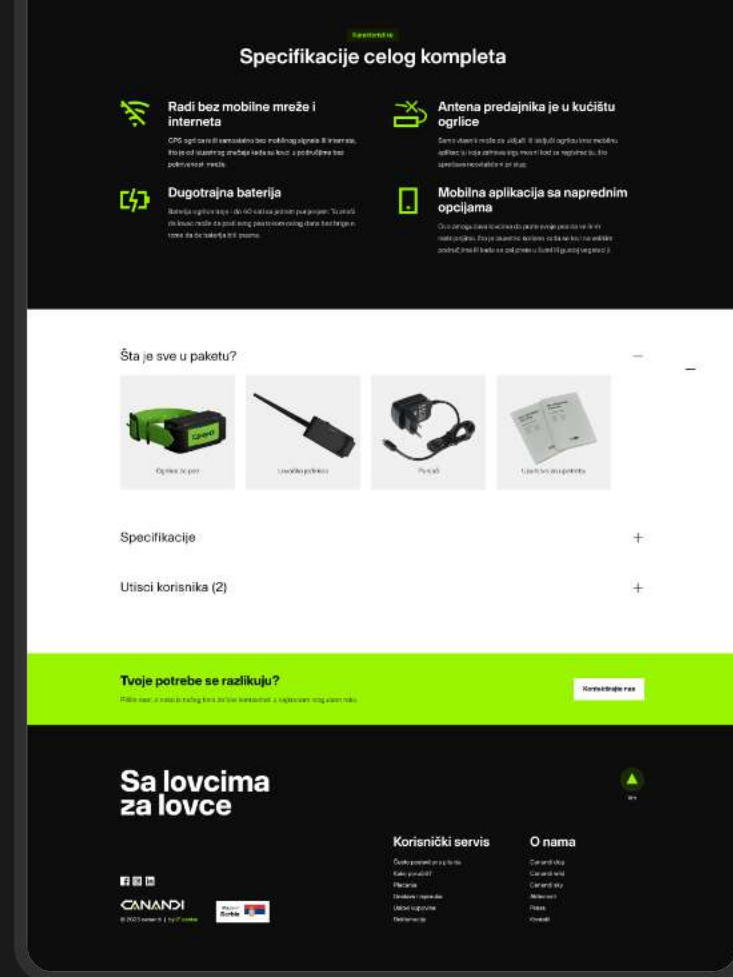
Specifikacije

Specifikacije celog kompleta

Radi bez mobilne mreže i interneta

GPS ogrlica radi samostalno bez mobilnog signala ili interneta, što je od suštinskog značaja kada su lovci u područjima bez pokrivenosti mreže.

Antena predajnika je u kućištu ogrlice

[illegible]

Dugotrajna baterija

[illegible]

Mobilna aplikacija sa naprednim opcijama

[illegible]

Šta je sve u paketu?

Ogrlica za psa

Lovačka jedinica

Punjač

Uputstvo za upotrebu

Specifikacije

Utisci korisnika (2)

Tvoje potrebe se razlikuju?

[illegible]

Kontaktirajte nas

Sa lovcima za lovce

Korisnički servis

Često postavljana pitanja
Kako poručiti?
Plaćanje
Dostava i isporuka
Uslovi korišćenja
Reklamacije

O nama

Canandi dog
Canandi wild
Canandi sky
Aktivnosti
Press
Kontakt

CANANDI

© 2023 canandi | by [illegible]

Srbija